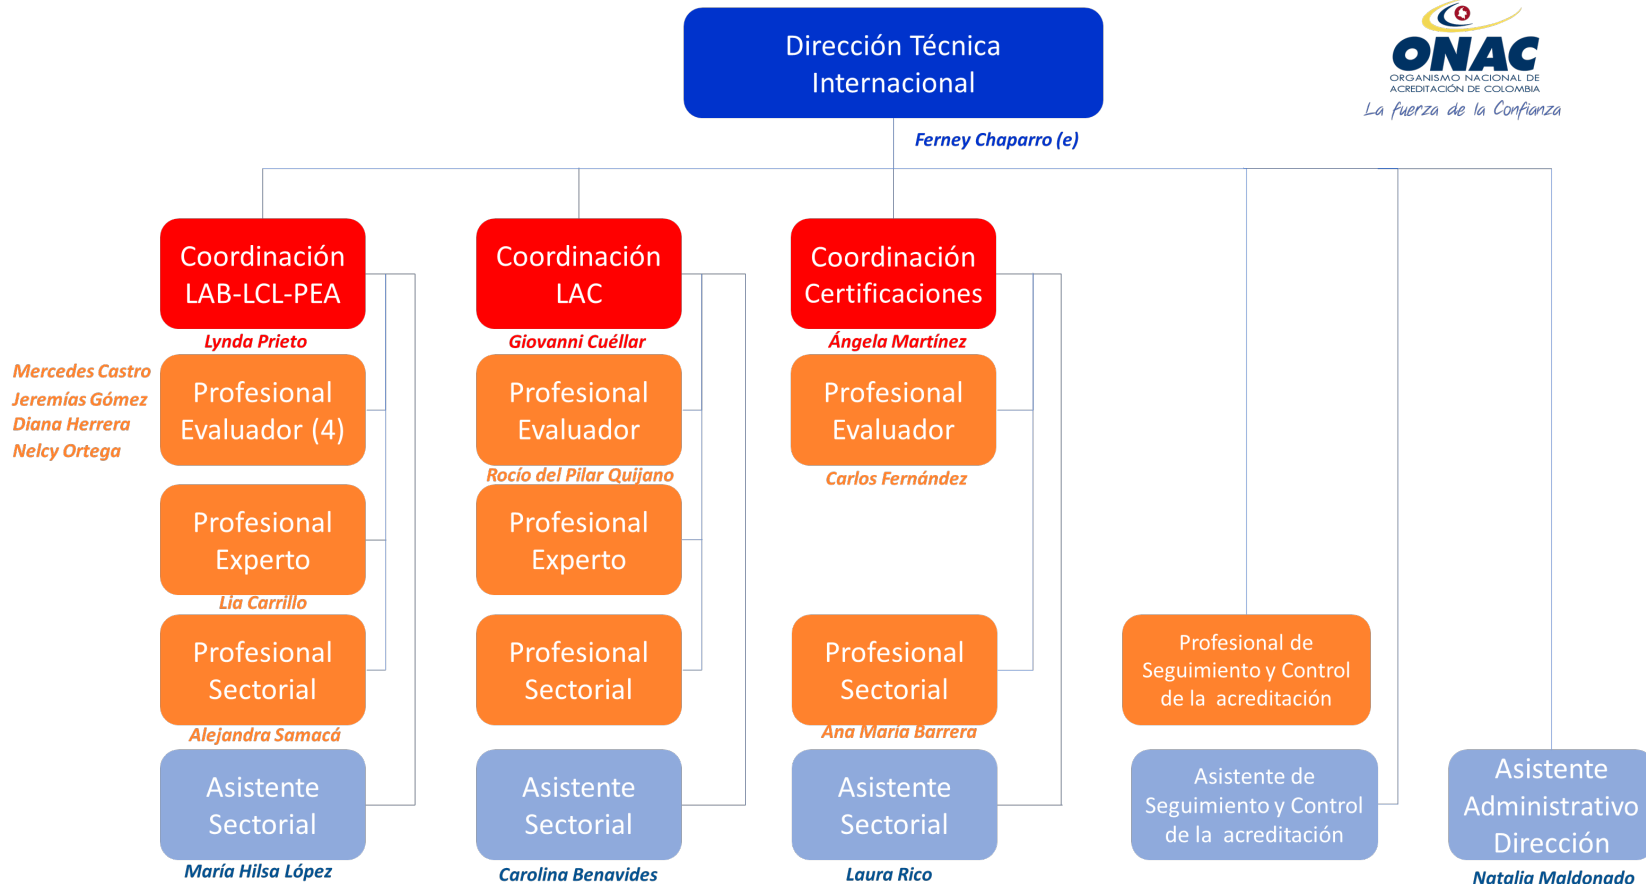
Dirección Técnica Internacional

ONAC
ORGANISMO NACIONAL DE ACREDITACIÓN DE COLOMBIA
La fuerza de la Confianza

Ferney Chaparro (e)

Coordinación LAB-LCL-PEA
Lynda Prieto

Coordinación LAC
Giovanni Cuéllar

Coordinación Certificaciones
Ángela Martínez

Mercedes Castro
Jeremías Gómez
Diana Herrera
Nelcy Ortega

Profesional Evaluador (4)

Profesional Evaluador
Rocío del Pilar Quijano

Profesional Evaluador
Carlos Fernández

Profesional Experto
Lia Carrillo

Profesional Experto

Profesional Sectorial
Alejandra Samacá

Profesional Sectorial

Profesional Sectorial
Ana María Barrera

Profesional de Seguimiento y Control de la acreditación

Asistente Sectorial
María Hilsa López

Asistente Sectorial
Carolina Benavides

Asistente Sectorial
Laura Rico

Asistente de Seguimiento y Control de la acreditación

Asistente Administrativo Dirección
Natalia Maldonado